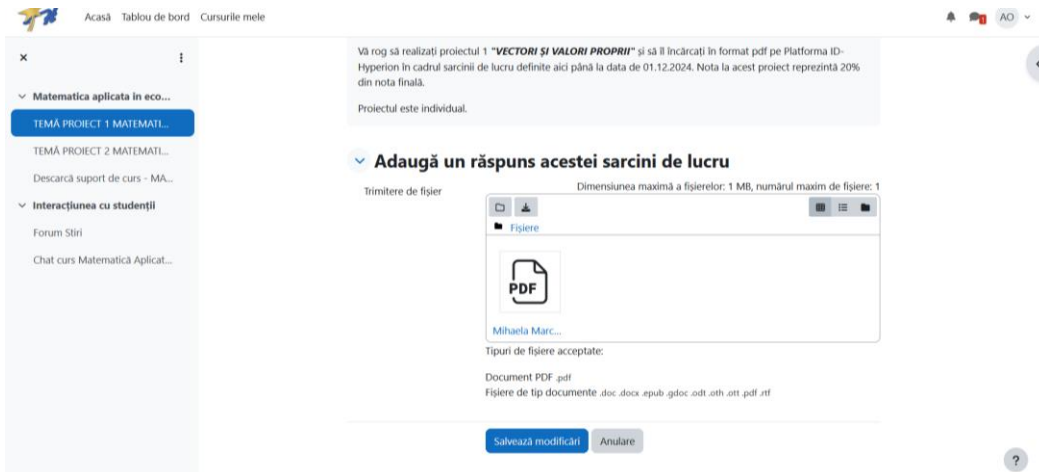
Acasă Tablou de bord Cursurile mele

AO

×

Matematica aplicata in eco...

TEMĂ PROIECT 1 MATEMATI...

TEMĂ PROIECT 2 MATEMATI...

Descarcă suport de curs - MA...

Interacțiunea cu studenții

Forum Stiri

Chat curs Matematică Aplicat...

Vă rog să realizați proiectul 1 "VECTORI ȘI VALORI PROPRII" și să îl încărcați în format pdf pe Platforma ID-Hyperion în cadrul sarcinii de lucru definite aici până la data de 01.12.2024. Nota la acest proiect reprezintă 20% din nota finală.

Proiectul este individual.

Adaugă un răspuns acestei sarcini de lucru

Trimitere de fișier

Dimensiunea maximă a fișierelor: 1 MB, numărul maxim de fișiere: 1

Fișiere

PDF

Mihaela Marc...

Tipuri de fișiere acceptate:

Document PDF .pdf

Fișiere de tip documente .doc .docx .epub .gdoc .odt .oth .ott .pdf .rtf

Salvează modificări Anulare

?